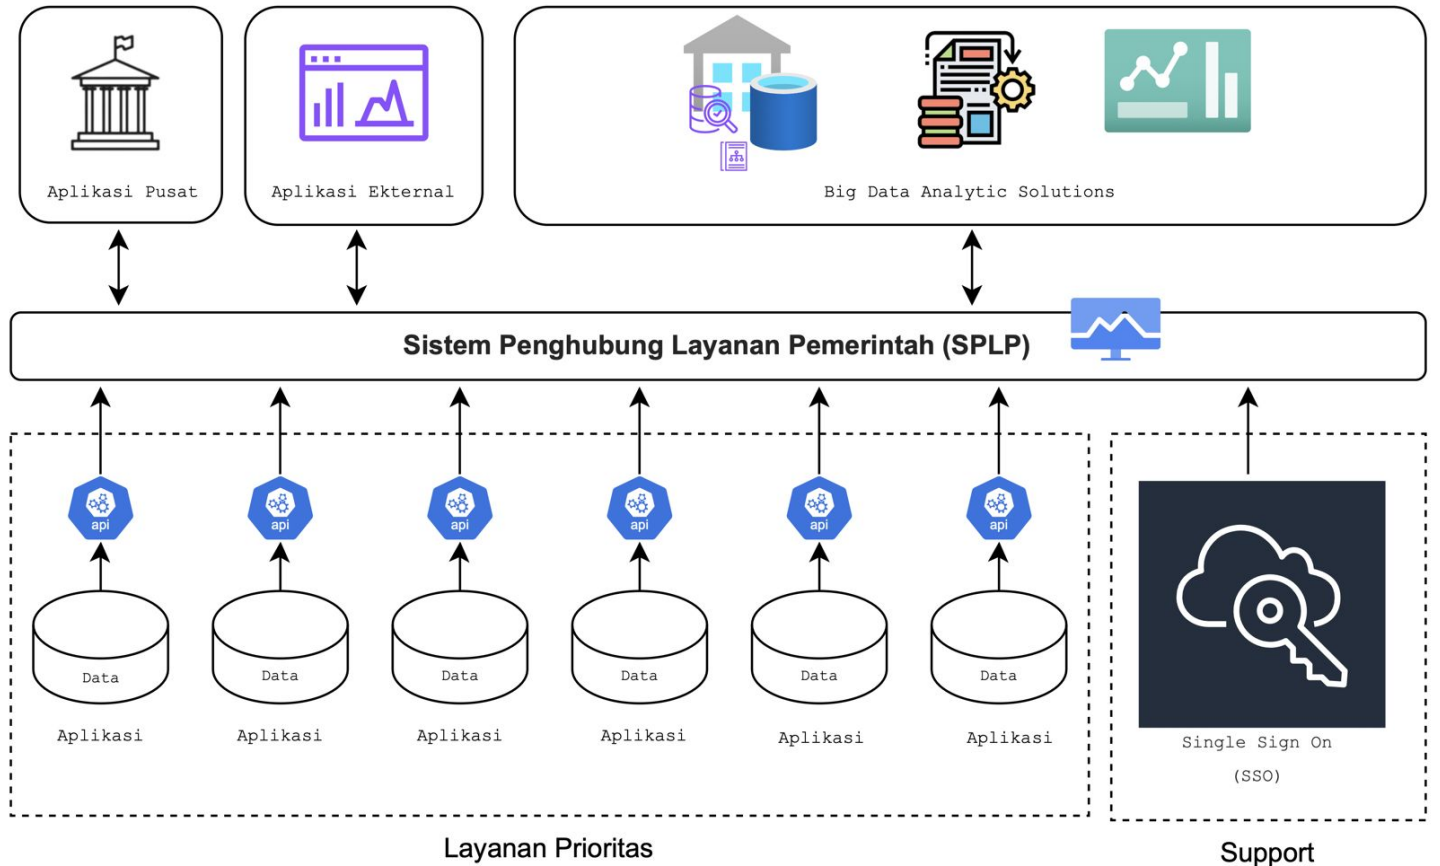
Aplikasi Pusat

Aplikasi Ekternal

Big Data Analytic Solutions

Sistem Penghubung Layanan Pemerintah (SPLP)

api

api

api

api

api

api

Data

Aplikasi

Data

Aplikasi

Data

Aplikasi

Data

Aplikasi

Data

Aplikasi

Data

Aplikasi

Single Sign On
(SSO)

Layanan Prioritas

Support